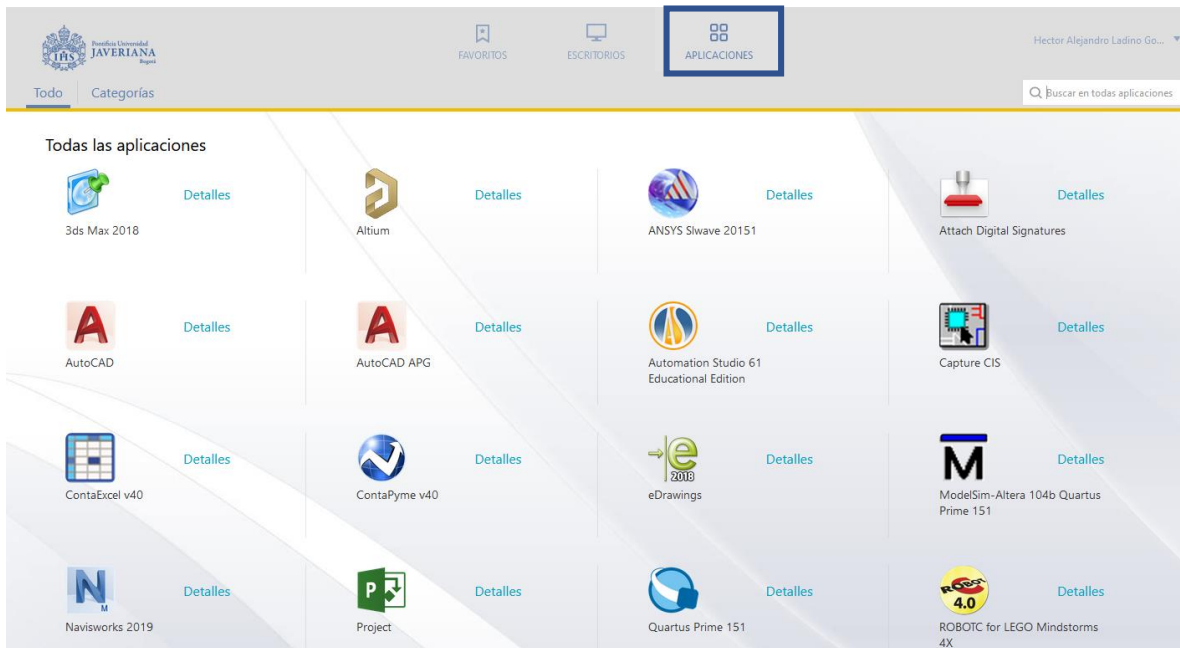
Pontificia Universidad JAVERIANA Bogotá

FAVORITOS ESCRITORIOS APLICACIONES

Hector Alejandro Ladino Go...

Todo Categorías

Buscar en todas aplicaciones

Todas las aplicaciones

3ds Max 2018 Detalles

Altium Detalles

ANSYS SIwave 20151 Detalles

Attach Digital Signatures Detalles

AutoCAD Detalles

AutoCAD APG Detalles

Automation Studio 61 Educational Edition Detalles

Capture CIS Detalles

ContaExcel v40 Detalles

ContaPyme v40 Detalles

2018

eDrawings Detalles

ModelSim-Altera 104b Quartus Prime 151 Detalles

Navisworks 2019 Detalles

Project Detalles

Quartus Prime 151 Detalles

ROBOT 4.0

ROBOTC for LEGO Mindstorms 4X Detalles